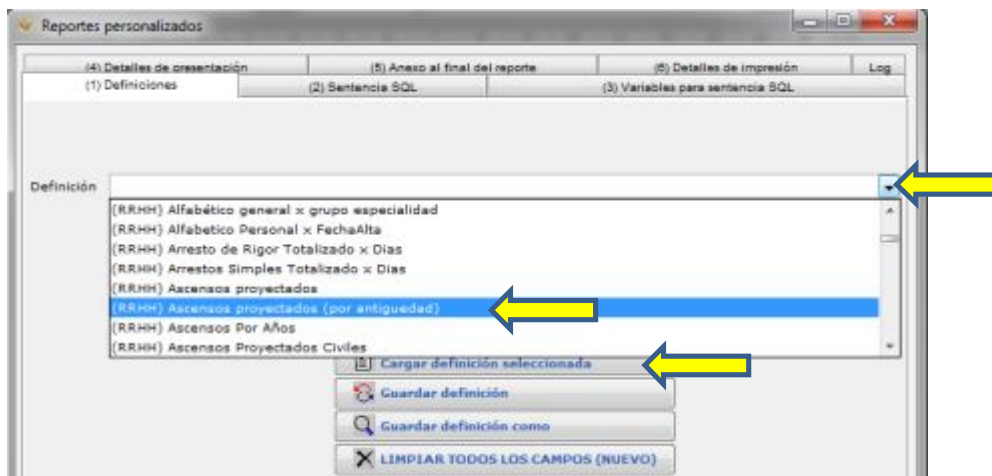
Reportes personalizados

(4) Detalles de presentación
(5) Anexo al final del reporte
(6) Detalles de impresión
Log
(1) Definiciones
(2) Sentencia SQL
(3) Variables para sentencia SQL

Definición

(RRHH) Alfabético general x grupo especialidad
(RRHH) Alfabetico Personal x FechaAlta
(RRHH) Arresto de Rigor Totalizado x Dias
(RRHH) Arrestos Simples Totalizado x Dias
(RRHH) Ascensos proyectados
(RRHH) Ascensos proyectados (por antiguedad)
(RRHH) Ascensos Por Años
(RRHH) Ascensos Proyectados Civiles

Cargar definición seleccionada
Guardar definición
Guardar definición como
LIMPIAR TODOS LOS CAMPOS (NUEVO)